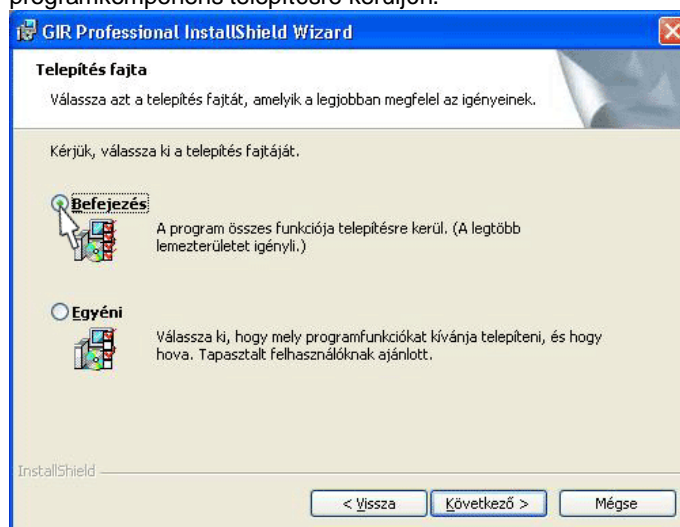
programkomponens telepítésre kerüljön.

GIR Professional InstallShield Wizard

Telepítés fajta

Válassza azt a telepítés fajtát, amelyik a legjobban megfelel az igényeinek.

Kérjük, válassza ki a telepítés fajtáját.

Befejezés

A program összes funkciója telepítésre kerül. (A legtöbb lemezterületet igényli.)

Egyéni

Válassza ki, hogy mely programfunkciókat kívánja telepíteni, és hogy hova. Tapasztalt felhasználóknak ajánlott.

InstallShield

< Vissza

Következő >

Mégse